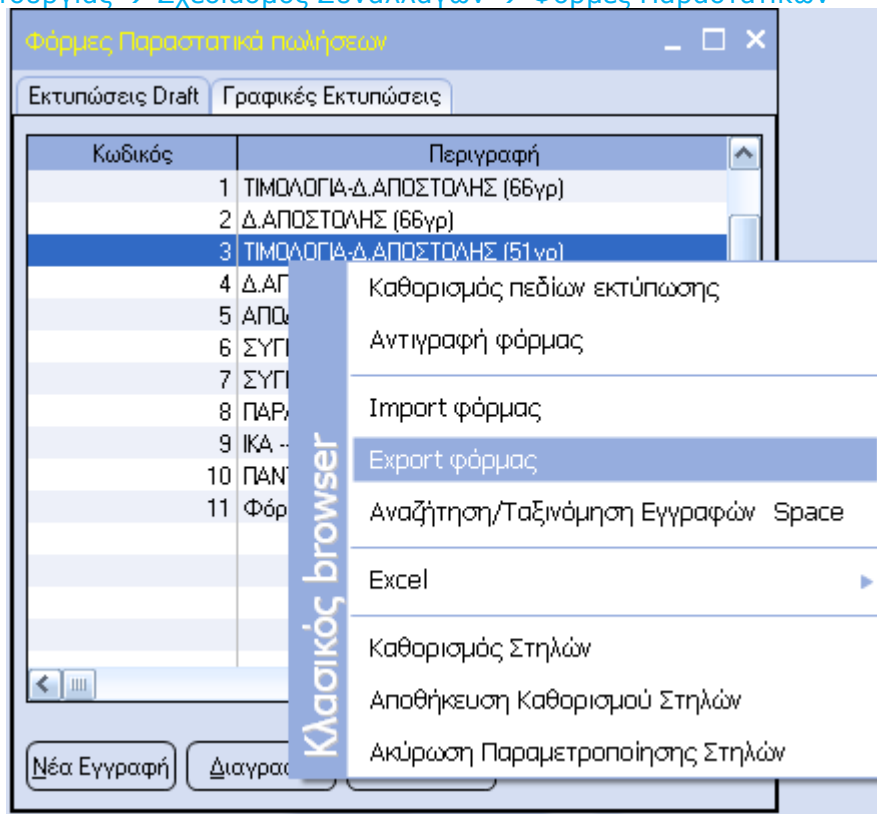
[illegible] → Σχεδιασμός Συναλλαγών → Φόρμες Παραστατικών

Φόρμες Παραστατικά πωλήσεων

Εκτυπώσεις Draft | Γραφικές Εκτυπώσεις

| Κωδικός | Περιγραφή |
|---|---|
| 1 | ΤΙΜΟΛΟΓΙΑ-Δ.ΑΠΟΣΤΟΛΗΣ (66γρ) |
| 2 | Δ.ΑΠΟΣΤΟΛΗΣ (66γρ) |
| 3 | ΤΙΜΟΛΟΓΙΑ-Δ.ΑΠΟΣΤΟΛΗΣ (51γρ) |
| 4 | Δ.ΑΠ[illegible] |
| 5 | ΑΠΟ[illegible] |
| 6 | ΣΥΓ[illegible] |
| 7 | ΣΥΓ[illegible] |
| 8 | ΠΑΡΑ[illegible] |
| 9 | ΙΚΑ -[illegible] |
| 10 | ΠΑΝΤ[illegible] |
| 11 | Φόρ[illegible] |

Νέα Εγγραφή | Διαγρα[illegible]

Κλασικός browser

Καθορισμός πεδίων εκτύπωσης
Αντιγραφή φόρμας
Import φόρμας
Export φόρμας
Αναζήτηση/Ταξινόμηση Εγγραφών Space
Excel
Καθορισμός Στηλών
Αποθήκευση Καθορισμού Στηλών
Ακύρωση Παραμετροποίησης Στηλών